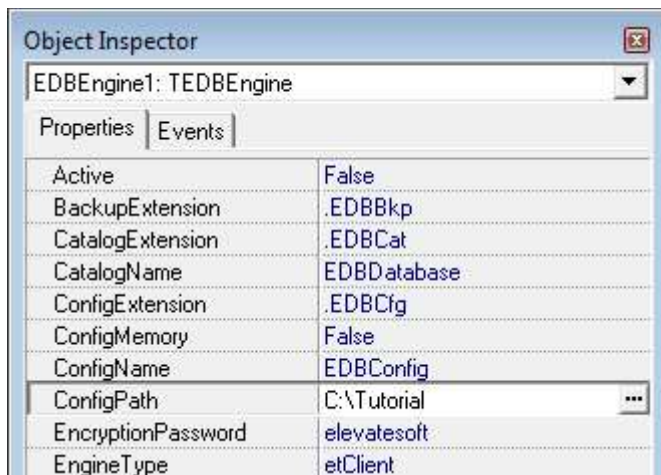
Object Inspector

EDBEngine1: TEDBEngine

Properties | Events

| | |
|---|---|
| Active | False |
| BackupExtension | .EDBBkp |
| CatalogExtension | .EDBCat |
| CatalogName | EDBDatabase |
| ConfigExtension | .EDBCfg |
| ConfigMemory | False |
| ConfigName | EDBConfig |
| ConfigPath | C:\Tutorial |
| EncryptionPassword | elevatesoft |
| EngineType | etClient |